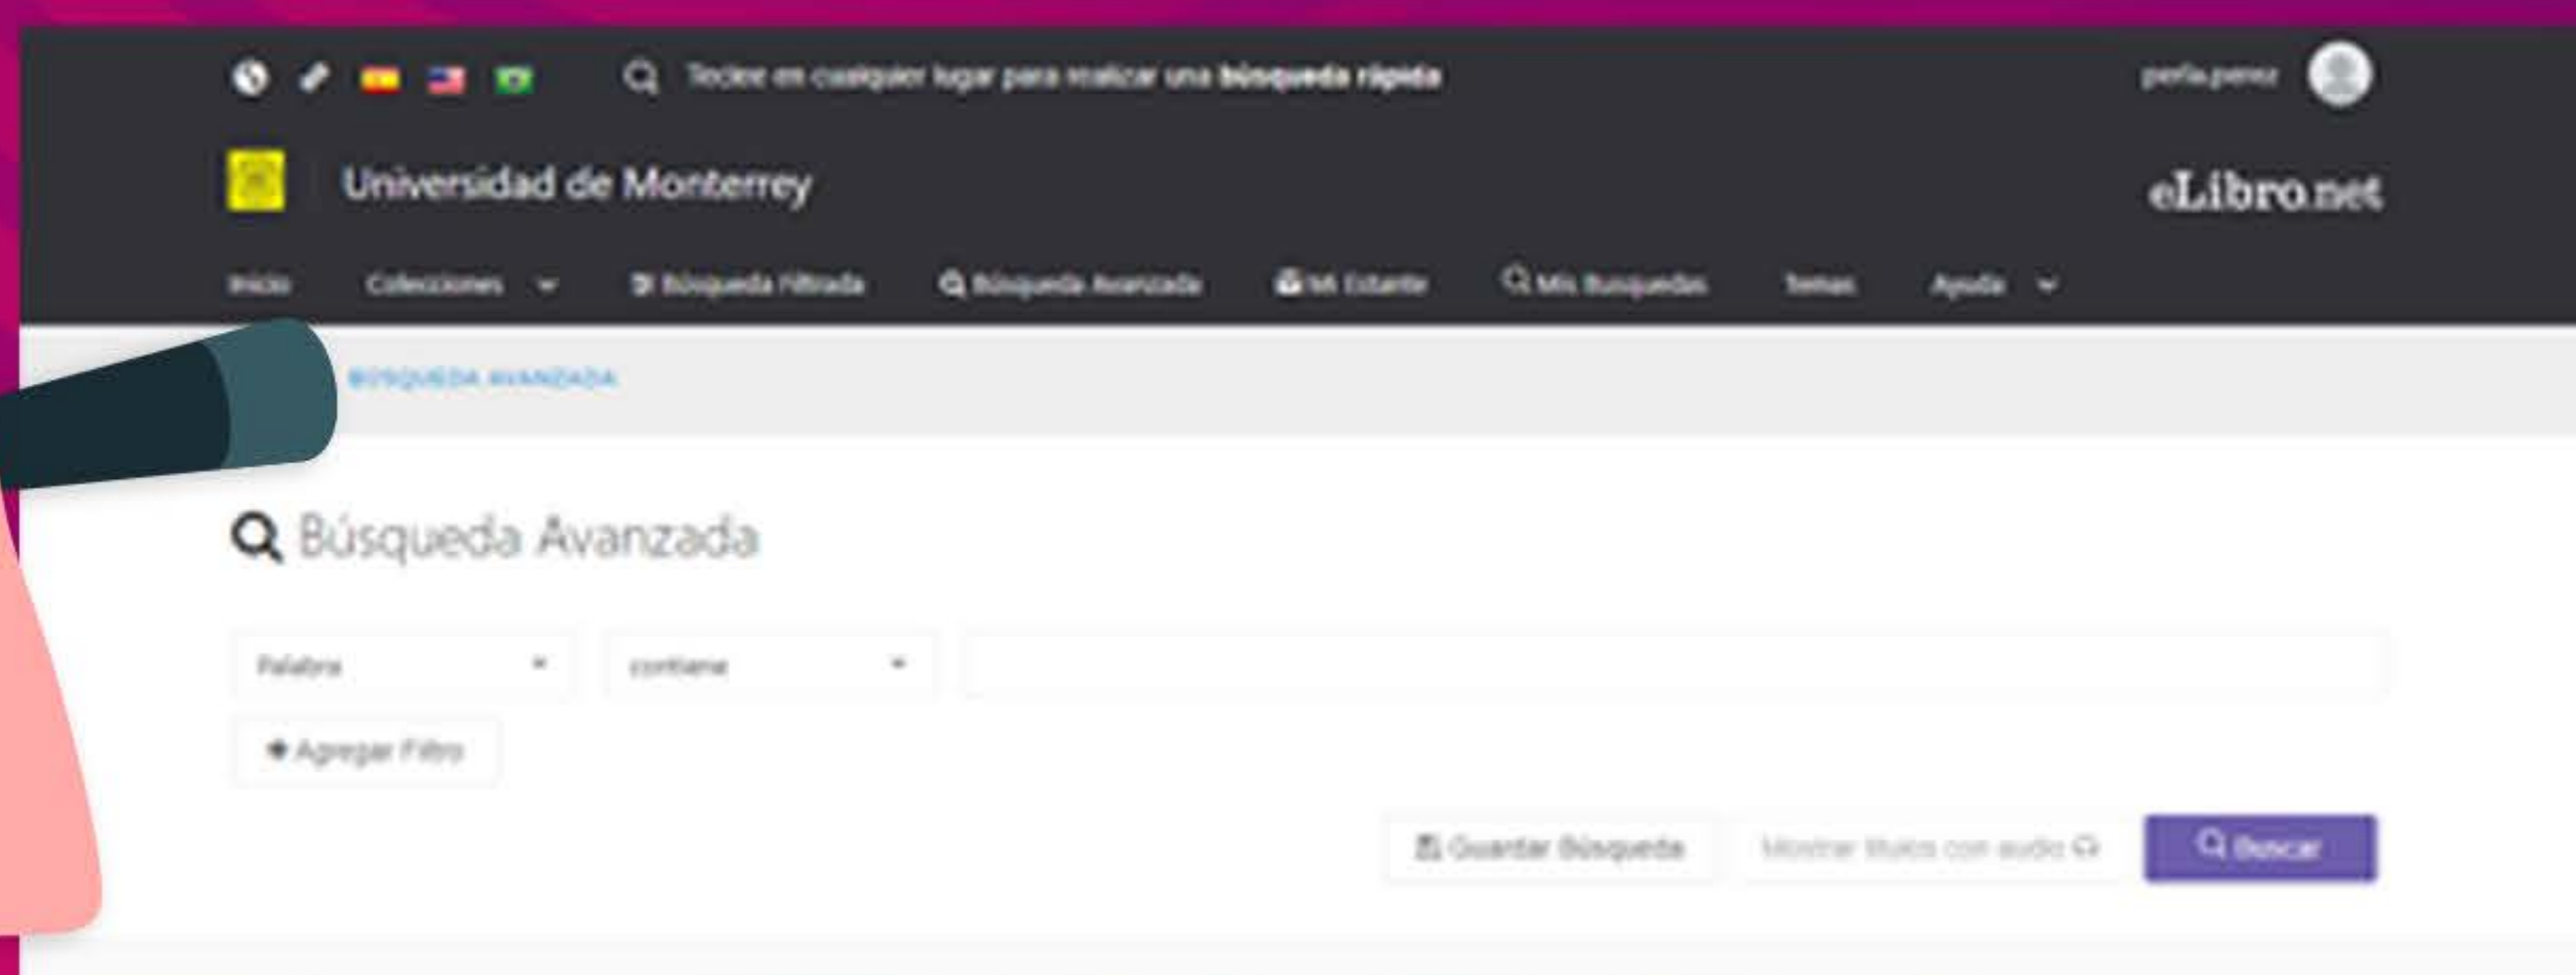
Teclee en cualquier lugar para realizar una búsqueda rápida

perla.perez

Universidad de Monterrey

eLibro.net

Inicio Colecciones Búsqueda Filtrada Búsqueda Avanzada Mi Estante Mis Búsquedas Temas Ayuda

BÚSQUEDA AVANZADA

Búsqueda Avanzada

Palabra contiene

Agregar Filtro

Guardar Búsqueda Mostrar títulos con audio Buscar